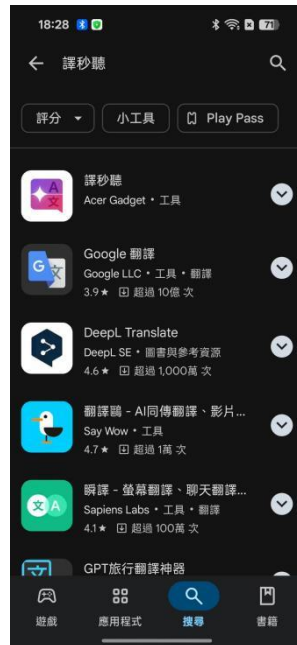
18:28

譯秒聽

評分

小工具

Play Pass

譯秒聽
Acer Gadget • 工具

Google 翻譯
Google LLC • 工具 • 翻譯
3.9★ 超過 10億 次

DeepL Translate
DeepL SE • 圖書與參考資源
4.6★ 超過 1,000萬 次

翻譯鴨 - AI同傳翻譯、影片...
Say Wow • 工具
4.7★ 超過 1萬 次

瞬譯 - 螢幕翻譯、聊天翻譯...
Sapiens Labs • 工具 • 翻譯
4.1★ 超過 100萬 次

GPT旅行翻譯神器

遊戲

應用程式

搜尋

書籍